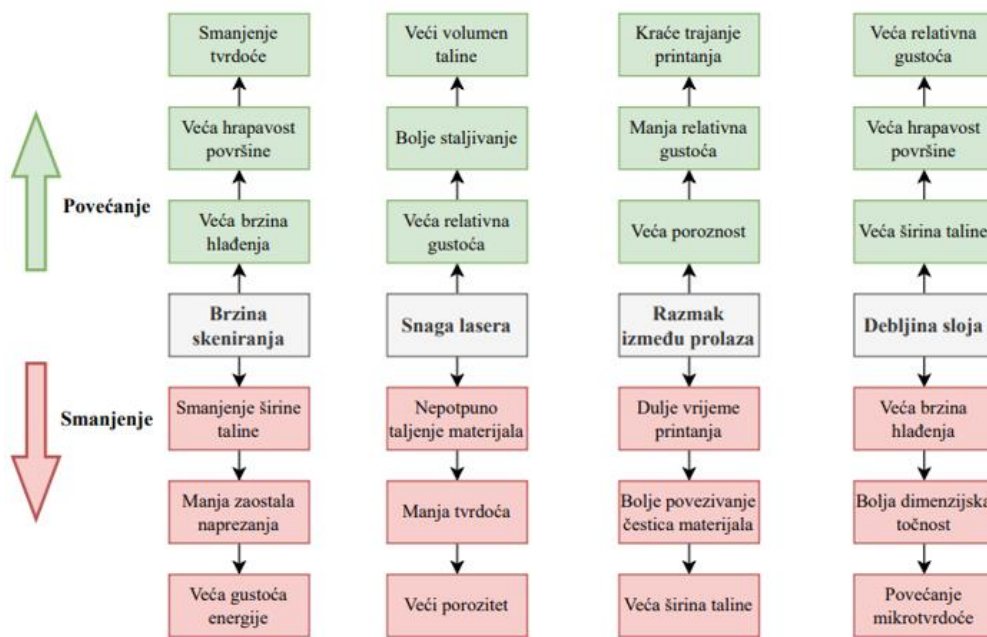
Povećanje

Smanjenje

Smanjenje tvrdoće

Veća hrapavost površine

Veća brzina hlađenja

Brzina skeniranja

Smanjenje širine taline

Manja zaostala naprezanja

Veća gustoća energije

Veći volumen taline

Bolje staljivanje

Veća relativna gustoća

Snaga lasera

Nepotpuno taljenje materijala

Manja tvrdoća

Veći porozitet

Kraće trajanje printanja

Manja relativna gustoća

Veća poroznost

Razmak između prolaza

Dulje vrijeme printanja

Bolje povezivanje čestica materijala

Veća širina taline

Veća relativna gustoća

Veća hrapavost površine

Veća širina taline

Debljina sloja

Veća brzina hlađenja

Bolja dimenzijska točnost

Povećanje mikrotvrdoće